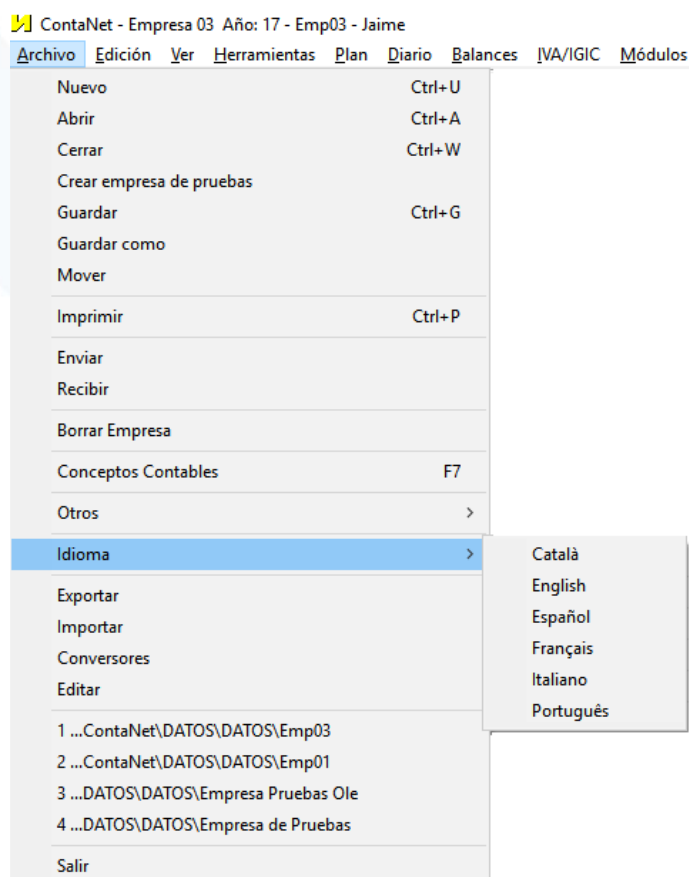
ContaNet - Empresa 03 Año: 17 - Emp03 - Jaime

Archivo Edición Ver Herramientas Plan Diario Balances IVA/IGIC Módulos

Nuevo Ctrl+U
Abrir Ctrl+A
Cerrar Ctrl+W
Crear empresa de pruebas
Guardar Ctrl+G
Guardar como
Mover

Imprimir Ctrl+P

Enviar
Recibir

Borrar Empresa

Conceptos Contables F7

Otros >

Idioma >

Exportar
Importar
Conversores
Editar

1 ...ContaNet\DATOS\DATOS\Emp03
2 ...ContaNet\DATOS\DATOS\Emp01
3 ...DATOS\DATOS\Empresa Pruebas Ole
4 ...DATOS\DATOS\Empresa de Pruebas

Salir

Català
English
Español
Français
Italiano
Português